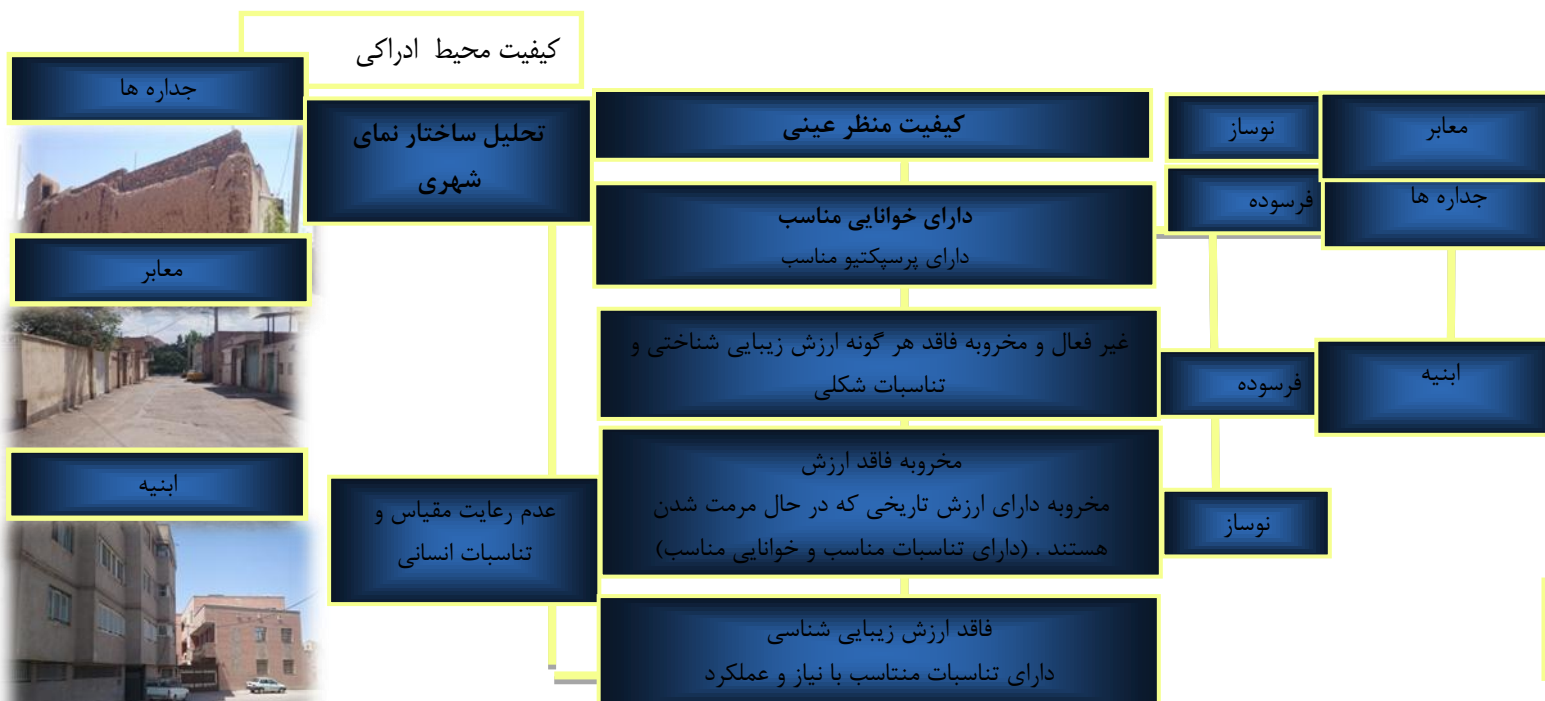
کیفیت محیط ادراکی

جداره ها

تحلیل ساختار نمای شهری

کیفیت منظر عینی

نوساز

معابر

فرسوده

جداره ها

دارای خوانایی مناسب
دارای پرسپکتیو مناسب

معابر

غیر فعال و مخروبه فاقد هر گونه ارزش زیبایی شناختی و تناسبات شکلی

فرسوده

ابنیه

مخروبه فاقد ارزش
مخروبه دارای ارزش تاریخی که در حال مرمت شدن هستند . (دارای تناسبات مناسب و خوانایی مناسب)

ابنیه

عدم رعایت مقیاس و تناسبات انسانی

نوساز

فاقد ارزش زیبایی شناسی
دارای تناسبات منتاسب با نیاز و عملکرد